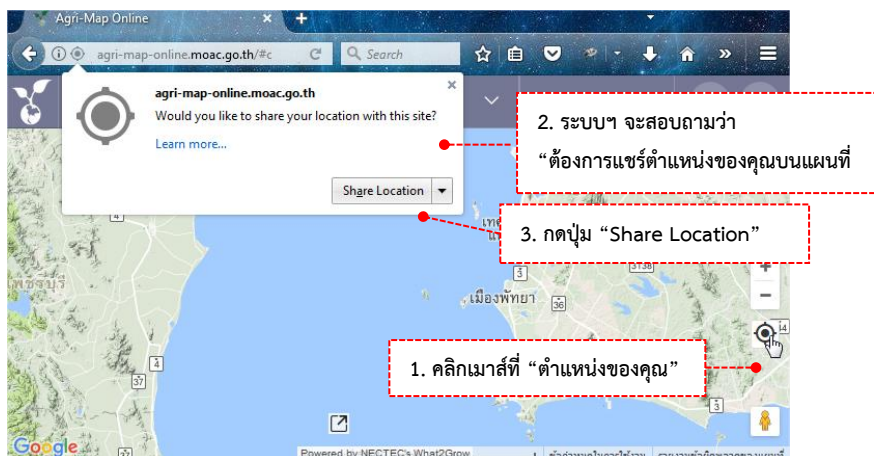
Agri-Map Online

agri-map-online.moac.go.th/#c

Search

agri-map-online.moac.go.th

Would you like to share your location with this site?

Learn more...

Share Location

2. ระบบฯ จะสอบถามว่า

“ต้องการแชร์ตำแหน่งของคุณบนแผนที่

3. กดปุ่ม “Share Location”

เพชรบุรี

เมืองพัทยา

1. คลิกเมาส์ที่ “ตำแหน่งของคุณ”

Google

Powered by NECTEC's What2Grow